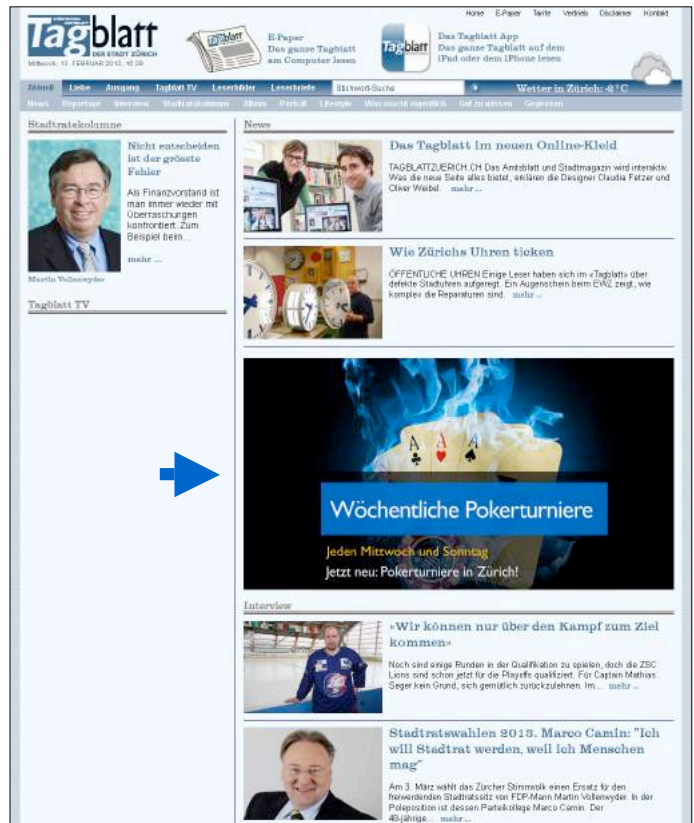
Home E-Paper Tarife Vertrieb Disclaimer Kontakt

Tagblatt DER STADT ZÜRICH

Mittwoch, 13. FEBRUAR 2013, 16:39

E-Paper Das ganze Tagblatt am Computer lesen

Das Tagblatt App Das ganze Tagblatt auf dem iPad oder dem iPhone lesen

Aktuell Liebe Ausgang Tagblatt TV Leserbilder Leserbriefe Stichwort-Suche Wetter in Zürich: -2°C

News Reportage Interview Stadtratskolumne Album Porträt Lifestyle Was macht eigentlich Gut zu wissen Gegessen

Stadtratskolumne

Nicht entscheiden ist der grösste Fehler

Als Finanzvorstand ist man immer wieder mit Überraschungen konfrontiert. Zum Beispiel beim...

mehr ...

Martin Vollenwyder

Tagblatt TV

News

Das Tagblatt im neuen Online-Kleid

TAGBLATTZUERICH.CH Das Amtsblatt und Stadtmagazin wird interaktiv. Was die neue Seite alles bietet, erklären die Designer Claudia Fetzer und Oliver Weibel. mehr ...

Wie Zürichs Uhren ticken

ÖFFENTLICHE UHREN Einige Leser haben sich im «Tagblatt» über defekte Stadtuhren aufgeregt. Ein Augenschein beim EWZ zeigt, wie komplex die Reparaturen sind. mehr ...

Wöchentliche Pokerturniere

Jeden Mittwoch und Sonntag

Jetzt neu: Pokerturniere in Zürich!

Interview

«Wir können nur über den Kampf zum Ziel kommen»

Noch sind einige Runden in der Qualifikation zu spielen, doch die ZSC Lions sind schon jetzt für die Playoffs qualifiziert. Für Captain Mathias Seger kein Grund, sich gemütlich zurückzulehnen. Im... mehr ...

Stadtratswahlen 2013. Marco Camin: "Ich will Stadtrat werden, weil ich Menschen mag"

Am 3. März wählt das Zürcher Stimmvolk einen Ersatz für den freiwerdenden Stadtratssitz von FDP-Mann Martin Vollenwyder. In der Poleposition ist dessen Parteikollege Marco Camin. Der 48-jährige... mehr ...